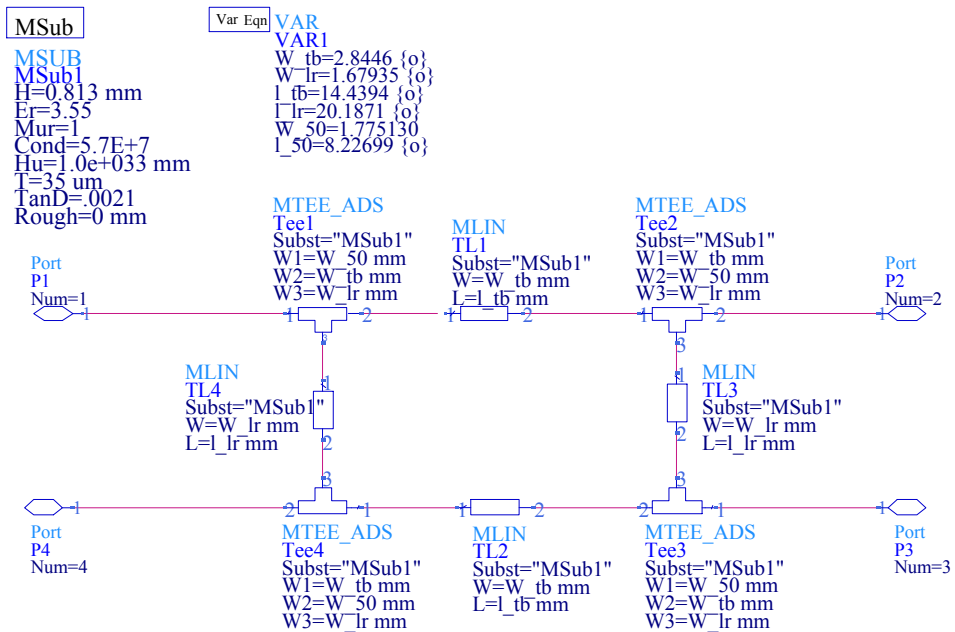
MSub

MSUB
MSub1
H=0.813 mm
Er=3.55
Mur=1
Cond=5.7E+7
Hu=1.0e+033 mm
T=35 um
TanD=.0021
Rough=0 mm

Var Eqn

VAR
VAR1
W_tb=2.8446 {o}
W_lr=1.67935 {o}
l_tb=14.4394 {o}
l_lr=20.1871 {o}
W_50=1.775130
l_50=8.22699 {o}

MTEE_ADS
Tee1
Subst="MSub1"
W1=W_50 mm
W2=W_tb mm
W3=W_lr mm

MLIN
TL1
Subst="MSub1"
W=W_tb mm
L=l_tb mm

MTEE_ADS
Tee2
Subst="MSub1"
W1=W_tb mm
W2=W_50 mm
W3=W_lr mm

Port
P1
Num=1

Port
P2
Num=2

1 1 2 1 2 1 2 1

3 3

MLIN
TL4
Subst="MSub1"
W=W_lr mm
L=l_lr mm

1 2

MLIN
TL3
Subst="MSub1"
W=W_lr mm
L=l_lr mm

1 2

3 3

1 2 1 1 2 2 1 1

Port
P4
Num=4

MTEE_ADS
Tee4
Subst="MSub1"
W1=W_tb mm
W2=W_50 mm
W3=W_lr mm

MLIN
TL2
Subst="MSub1"
W=W_tb mm
L=l_tb mm

MTEE_ADS
Tee3
Subst="MSub1"
W1=W_50 mm
W2=W_tb mm
W3=W_lr mm

Port
P3
Num=3